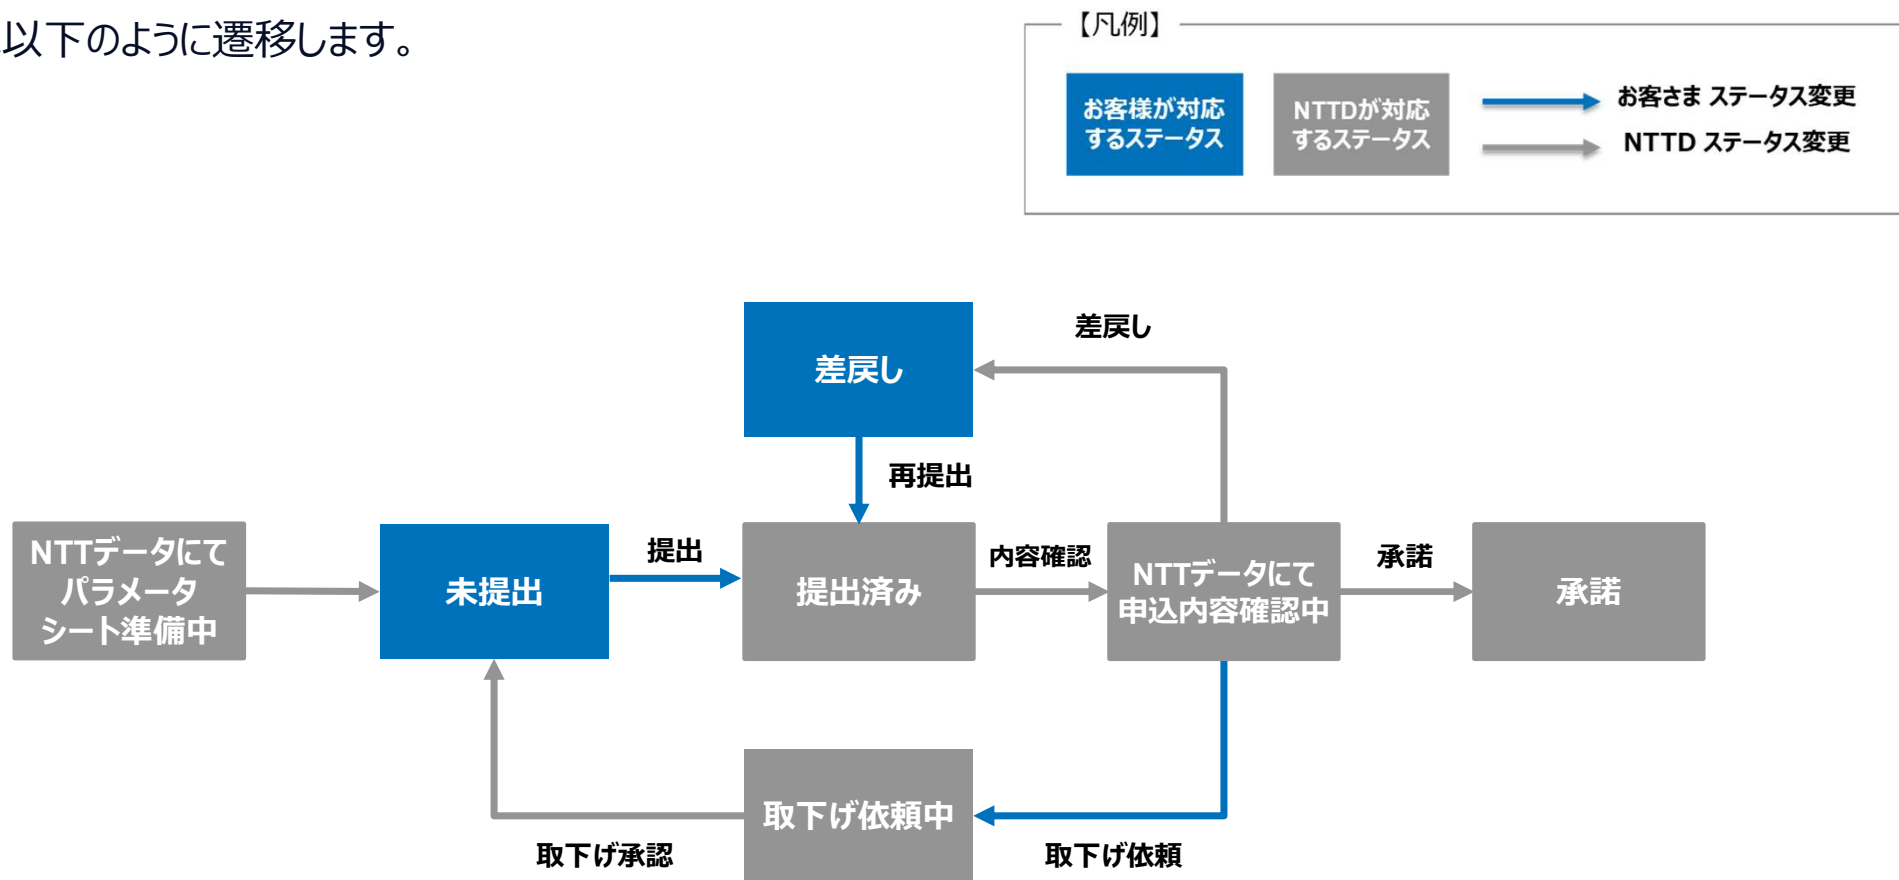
以下のように遷移します。

【凡例】

お客様が対応するステータス

NTTDが対応するステータス

お客さま ステータス変更

NTTD ステータス変更

差戻し

差戻し

再提出

NTTデータにてパラメータシート準備中

未提出

提出

提出済み

内容確認

NTTデータにて申込内容確認中

承諾

承諾

取下げ依頼中

取下げ承認

取下げ依頼